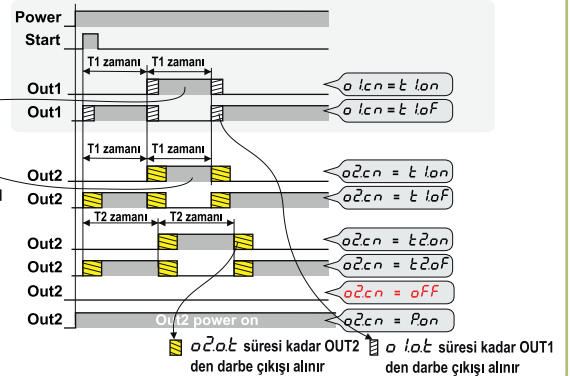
Power
Start
T1 zamanı
T1 zamanı
Out1
o 1.cn = t 1.on
Out1
o 1.cn = t 1.oF
T1 zamanı
T1 zamanı
Out2
o2.cn = t 1.on
Out2
o2.cn = t 1.oF
T2 zamanı
T2 zamanı
Out2
o2.cn = t2.on
Out2
o2.cn = t2.oF
Out2
o2.cn = oFF
Out2
Out2 power on
o2.cn = P.on
o2.o.t süresi kadar OUT2 den darbe çıkışı alınır
o 1.o.t süresi kadar OUT1 den darbe çıkışı alınır